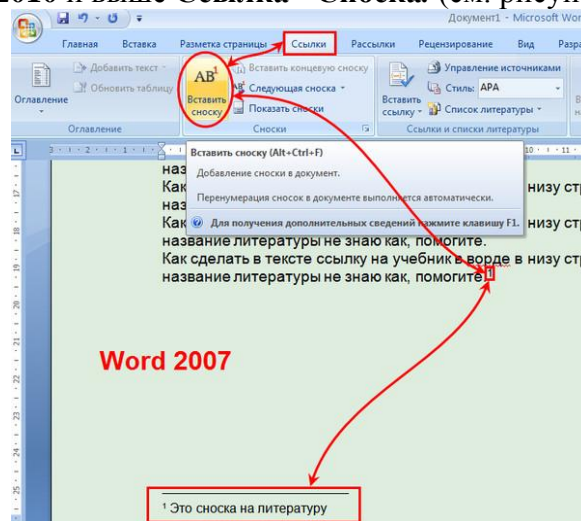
2010 и выше Ссылки - Сноска. (см. рисун

Документ1 - Microsoft Wo

Главная Вставка Разметка страницы Ссылки Рассылки Рецензирование Вид

Оглавление Добавить текст Обновить таблицу Оглавление

AB¹ Вставить сноску Вставить концевую сноску Следующая сноска Показать сноски Сноски

Вставить ссылку Управление источниками Стиль: APA Список литературы Ссылки и списки литературы

Вставить сноску (Alt+Ctrl+F)

Добавление сноски в документ.

Перенумерация сносок в документе выполняется автоматически.

Для получения дополнительных сведений нажмите клавишу F1.

наз
Как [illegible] низу стр
наз
Как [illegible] низу стр
название литературы не знаю как, помогите.
Как сделать в тексте ссылку на учебник в ворде в низу стр
название литературы не знаю как, помогите.¹

Word 2007

¹ Это сноска на литературу